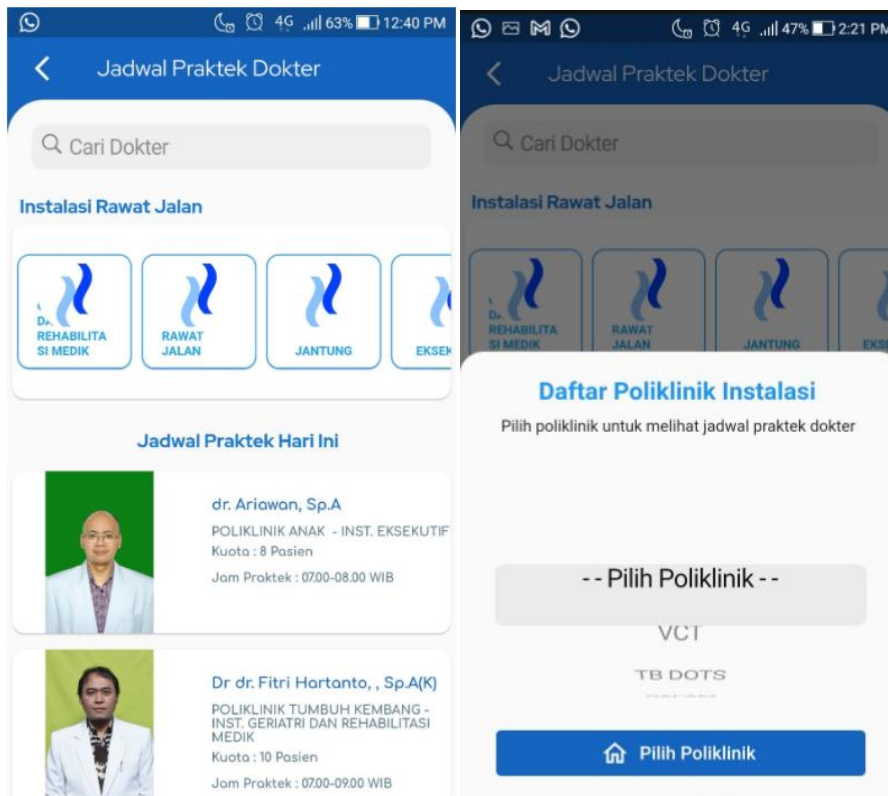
4G 63% 12:40 PM

Jadwal Praktek Dokter

Cari Dokter

Instalasi Rawat Jalan

D. REHABILITASI MEDIK

RAWAT JALAN

JANTUNG

EKSEK

Jadwal Praktek Hari Ini

dr. Ariawan, Sp.A
POLIKLINIK ANAK - INST. EKSEKUTIF
Kuota : 8 Pasien
Jam Praktek : 07.00-08.00 WIB

Dr dr. Fitri Hartanto, , Sp.A(K)
POLIKLINIK TUMBUH KEMBANG - INST. GERIATRI DAN REHABILITASI MEDIK
Kuota : 10 Pasien
Jam Praktek : 07.00-09.00 WIB

4G 47% 2:21 PM

Jadwal Praktek Dokter

Cari Dokter

Instalasi Rawat Jalan

D. REHABILITASI MEDIK

RAWAT JALAN

JANTUNG

EKS

Daftar Poliklinik Instalasi

Pilih poliklinik untuk melihat jadwal praktek dokter

- - Pilih Poliklinik - -

VCT

TB DOTS

Pilih Poliklinik